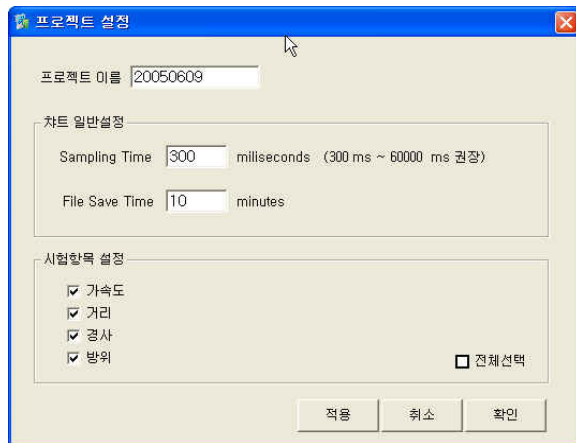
프로젝트 설정

프로젝트 이름 20050609

챠트 일반설정

Sampling Time 300 miliseconds (300 ms ~ 60000 ms 권장)

File Save Time 10 minutes

시험항목 설정

☑ 가속도
☑ 거리
☑ 경사
☑ 방위

☐ 전체선택

적용 취소 확인